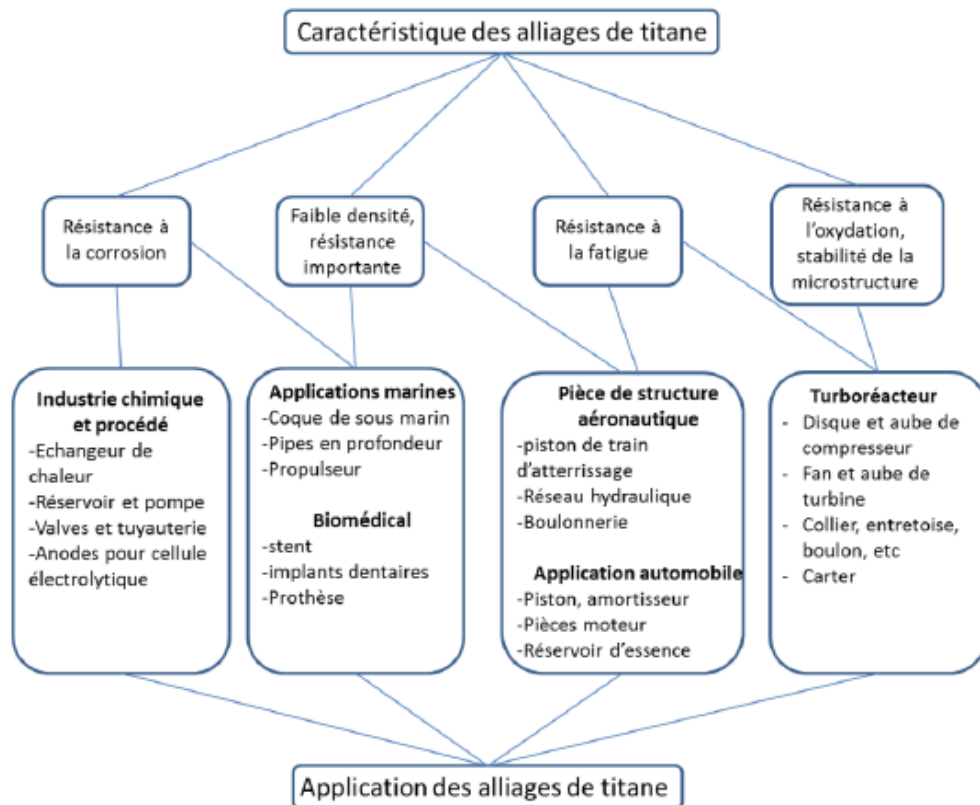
Caractéristique des alliages de titane

Résistance à la corrosion

Faible densité, résistance importante

Résistance à la fatigue

Résistance à l'oxydation, stabilité de la microstructure

Industrie chimique et procédé
-Echangeur de chaleur
-Réservoir et pompe
-Valves et tuyauterie
-Anodes pour cellule électrolytique

Applications marines
-Coque de sous marin
-Pipes en profondeur
-Propulseur

Biomédical
-stent
-implants dentaires
-Prothèse

Pièce de structure aéronautique
-piston de train d'atterrissage
-Réseau hydraulique
-Boulonnerie

Application automobile
-Piston, amortisseur
-Pièces moteur
-Réservoir d'essence

Turboréacteur
- Disque et aube de compresseur
- Fan et aube de turbine
- Collier, entretoise, boulon, etc
- Carter

Application des alliages de titane